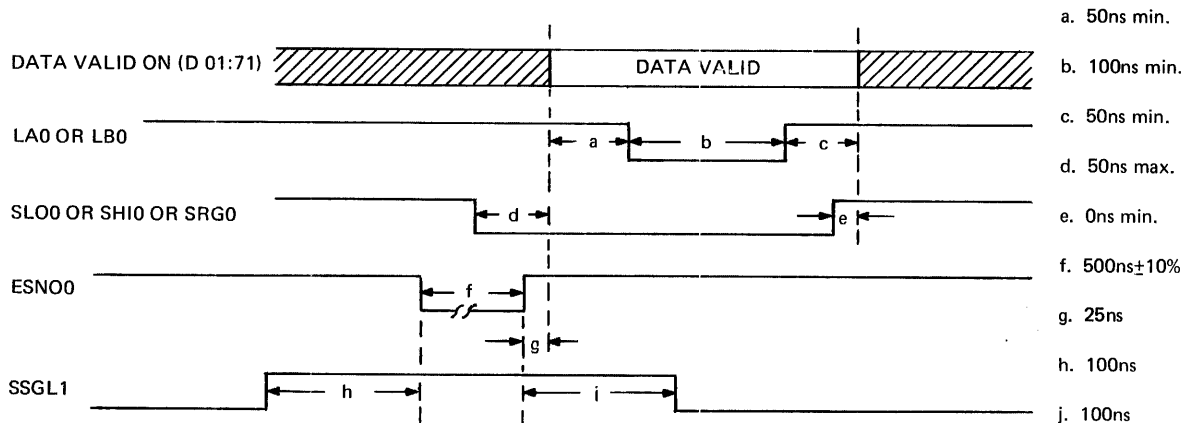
DATA VALID ON (D 01:71)

DATA VALID

LA0 OR LB0

a

b

c

SLO0 OR SHI0 OR SRG0

d

e

ESNO0

f

g

SSGL1

h

j

a. 50ns min.

b. 100ns min.

c. 50ns min.

d. 50ns max.

e. 0ns min.

f. 500ns±10%

g. 25ns

h. 100ns

j. 100ns